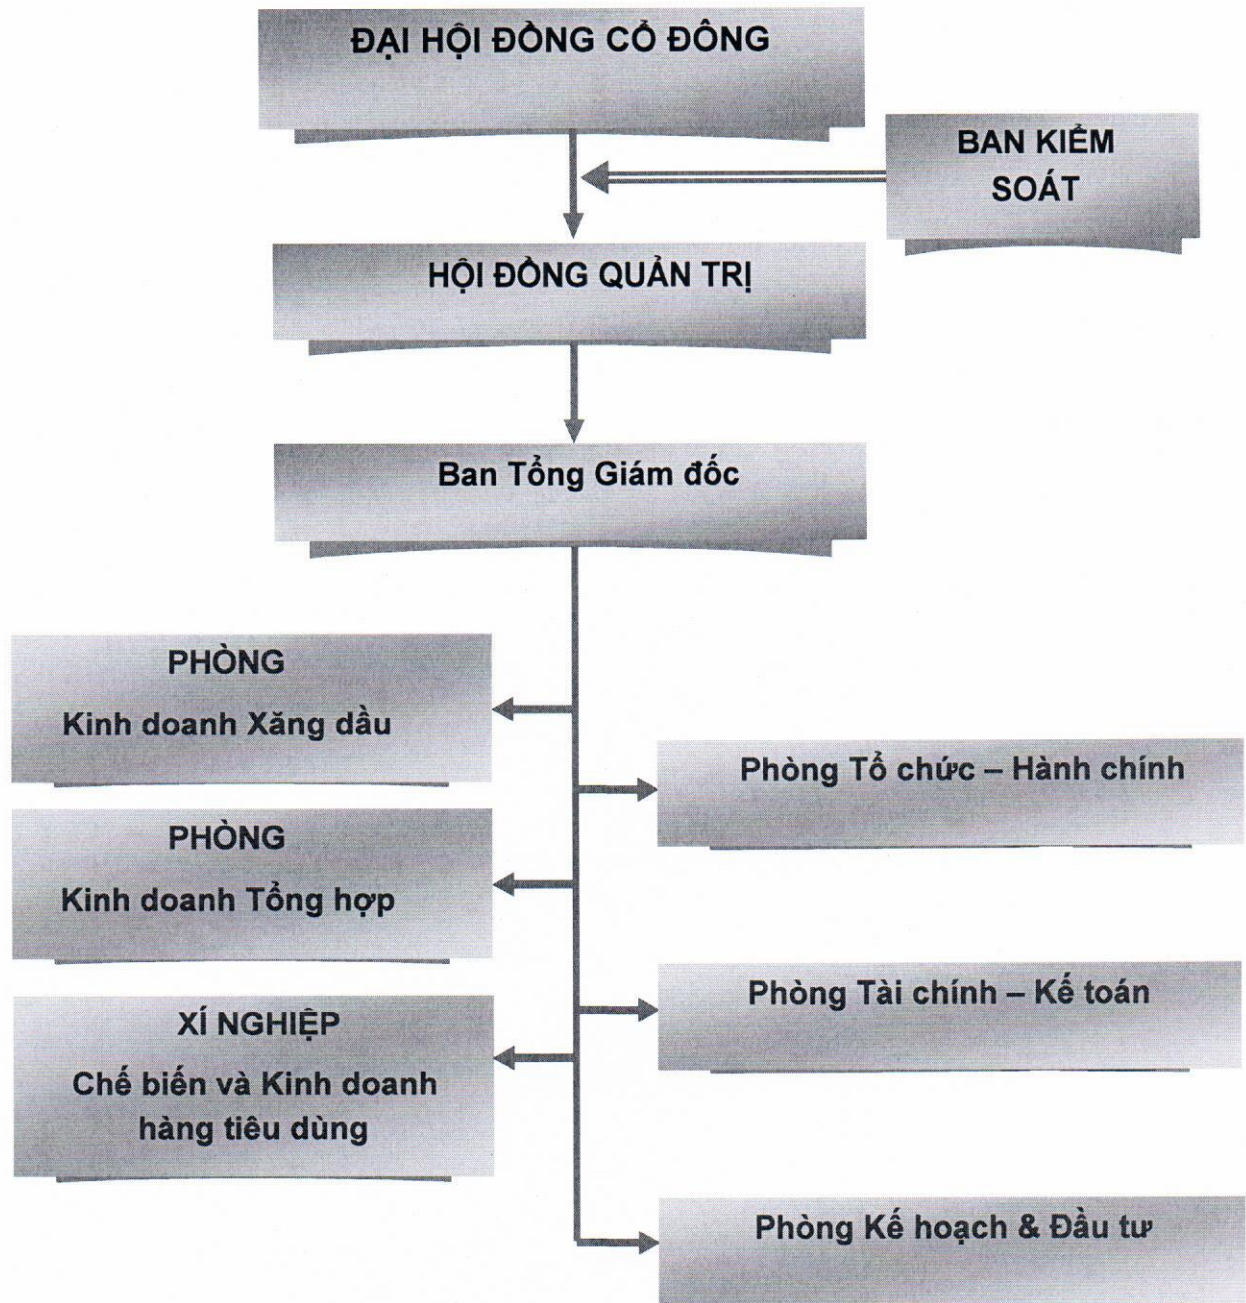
ĐẠI HỘI ĐỒNG CỔ ĐÔNG

BAN KIỂM SOÁT

HỘI ĐỒNG QUẢN TRỊ

Ban Tổng Giám đốc

PHÒNG
Kinh doanh Xăng dầu

Phòng Tổ chức – Hành chính

PHÒNG
Kinh doanh Tổng hợp

Phòng Tài chính – Kế toán

XÍ NGHIỆP
Chế biến và Kinh doanh hàng tiêu dùng

Phòng Kế hoạch & Đầu tư